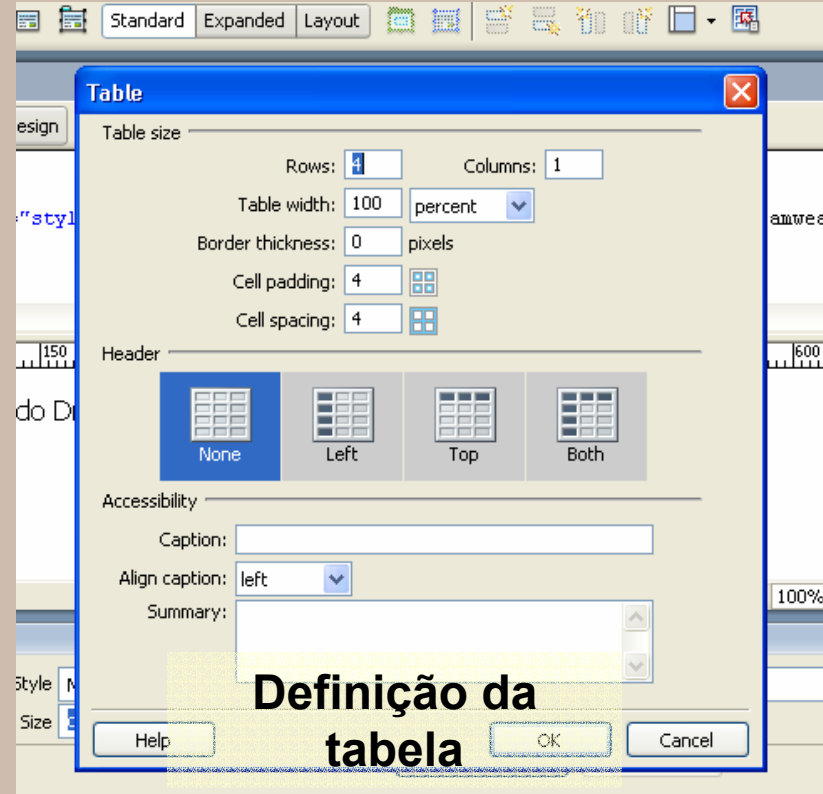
Standard | Expanded | Layout

esign

="styl

amwea

150

600

do Dr

100%

Style M

Size

Table

Table size

Rows: 4

Columns: 1

Table width: 100 percent

Border thickness: 0 pixels

Cell padding: 4

Cell spacing: 4

Header

None

Left

Top

Both

Accessibility

Caption:

Align caption: left

Summary:

Definição da tabela

Help

OK

Cancel